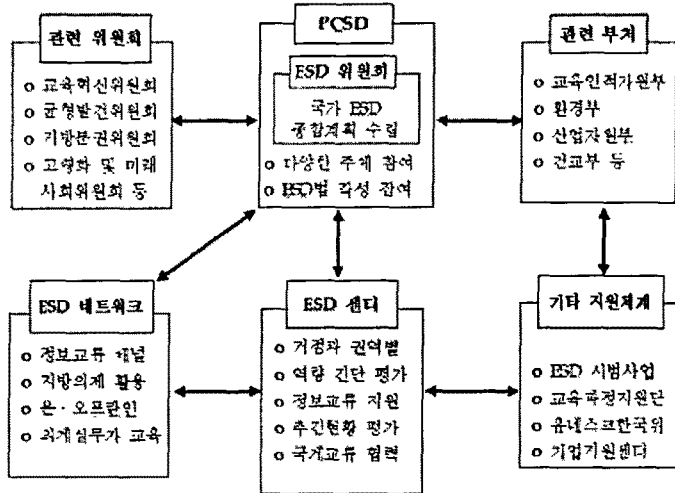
관련 위원회

o 교육혁신위원회
o 균형발전위원회
o 지방분권위원회
o 고령화 및 미래사회위원회 등

PCSD

ESD 위원회

국가 ESD 종합계획 수립

o 다양한 주체 참여
o ESD법 작성 관여

관련 부처

o 교육인적자원부
o 환경부
o 산업자원부
o 건교부 등

ESD 네트워크

o 정보교류 채널
o 지방의제 활용
o 온·오프라인
o 외계실무가 교육

ESD 센터

o 거점과 권역별
o 역량 진단 평가
o 정보교류 지원
o 추진현황 평가
o 국제교류 협력

기타 지원체계

o ESD 시범사업
o 교육특정지원단
o 유네스코한국위
o 기업기원센터